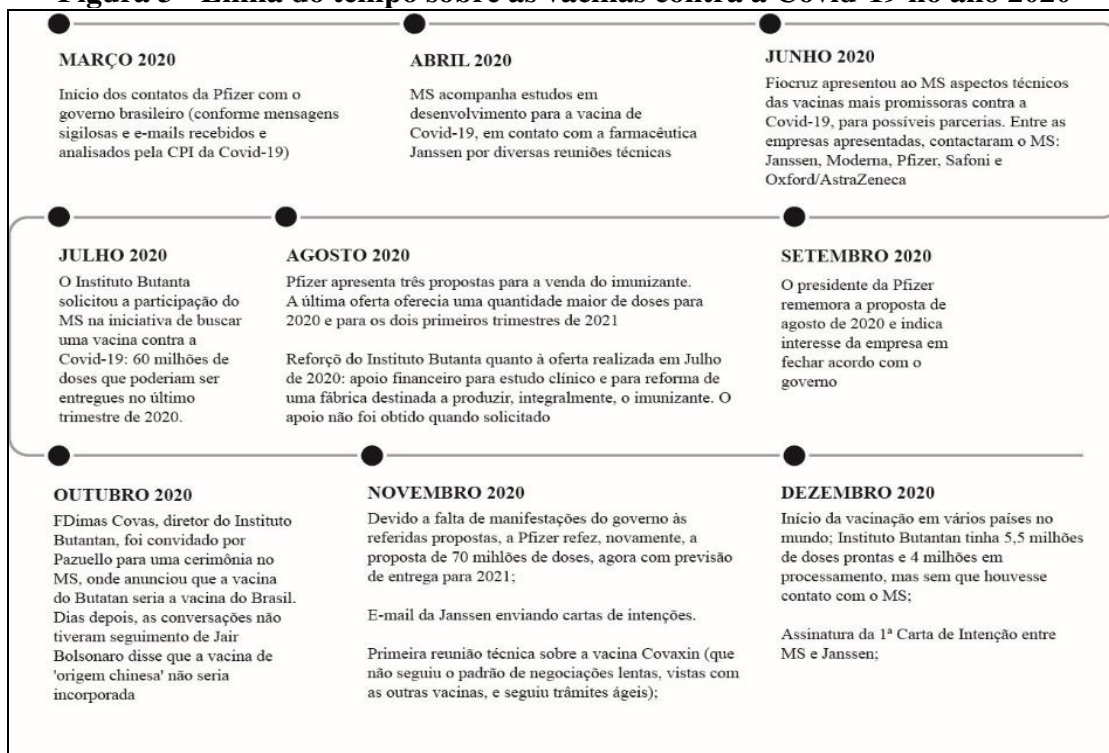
Figura 3 - Linha do tempo sobre as vacinas contra a Covid-19 no ano 2020

MARÇO 2020

Início dos contatos da Pfizer com o governo brasileiro (conforme mensagens sigilosas e e-mails recebidos e analisados pela CPI da Covid-19)

ABRIL 2020

MS acompanha estudos em desenvolvimento para a vacina de Covid-19, em contato com a farmacêutica Janssen por diversas reuniões técnicas

JUNHO 2020

Fiocruz apresentou ao MS aspectos técnicos das vacinas mais promissoras contra a Covid-19, para possíveis parcerias. Entre as empresas apresentadas, contactaram o MS: Janssen, Moderna, Pfizer, Safoni e Oxford/AstraZeneca

JULHO 2020

O Instituto Butanta solicitou a participação do MS na iniciativa de buscar uma vacina contra a Covid-19: 60 milhões de doses que poderiam ser entregues no último trimestre de 2020.

AGOSTO 2020

Pfizer apresenta três propostas para a venda do imunizante. A última oferta oferecia uma quantidade maior de doses para 2020 e para os dois primeiros trimestres de 2021

Reforço do Instituto Butanta quanto à oferta realizada em Julho de 2020: apoio financeiro para estudo clínico e para reforma de uma fábrica destinada a produzir, integralmente, o imunizante. O apoio não foi obtido quando solicitado

SETEMBRO 2020

O presidente da Pfizer rememora a proposta de agosto de 2020 e indica interesse da empresa em fechar acordo com o governo

OUTUBRO 2020

FDimas Covas, diretor do Instituto Butantan, foi convidado por Pazuello para uma cerimônia no MS, onde anunciou que a vacina do Butatan seria a vacina do Brasil. Dias depois, as conversações não tiveram seguimento de Jair Bolsonaro disse que a vacina de 'origem chinesa' não seria incorporada

NOVEMBRO 2020

Devido a falta de manifestações do governo às referidas propostas, a Pfizer refez, novamente, a proposta de 70 mihlões de doses, agora com previsão de entrega para 2021;

E-mail da Janssen enviando cartas de intenções.

Primeira reunião técnica sobre a vacina Covaxin (que não seguiu o padrão de negociações lentas, vistas com as outras vacinas, e seguiu trâmites ágeis);

DEZEMBRO 2020

Início da vacinação em vários países no mundo; Instituto Butantan tinha 5,5 milhões de doses prontas e 4 milhões em processamento, mas sem que houvesse contato com o MS;

Assinatura da 1ª Carta de Intenção entre MS e Janssen;